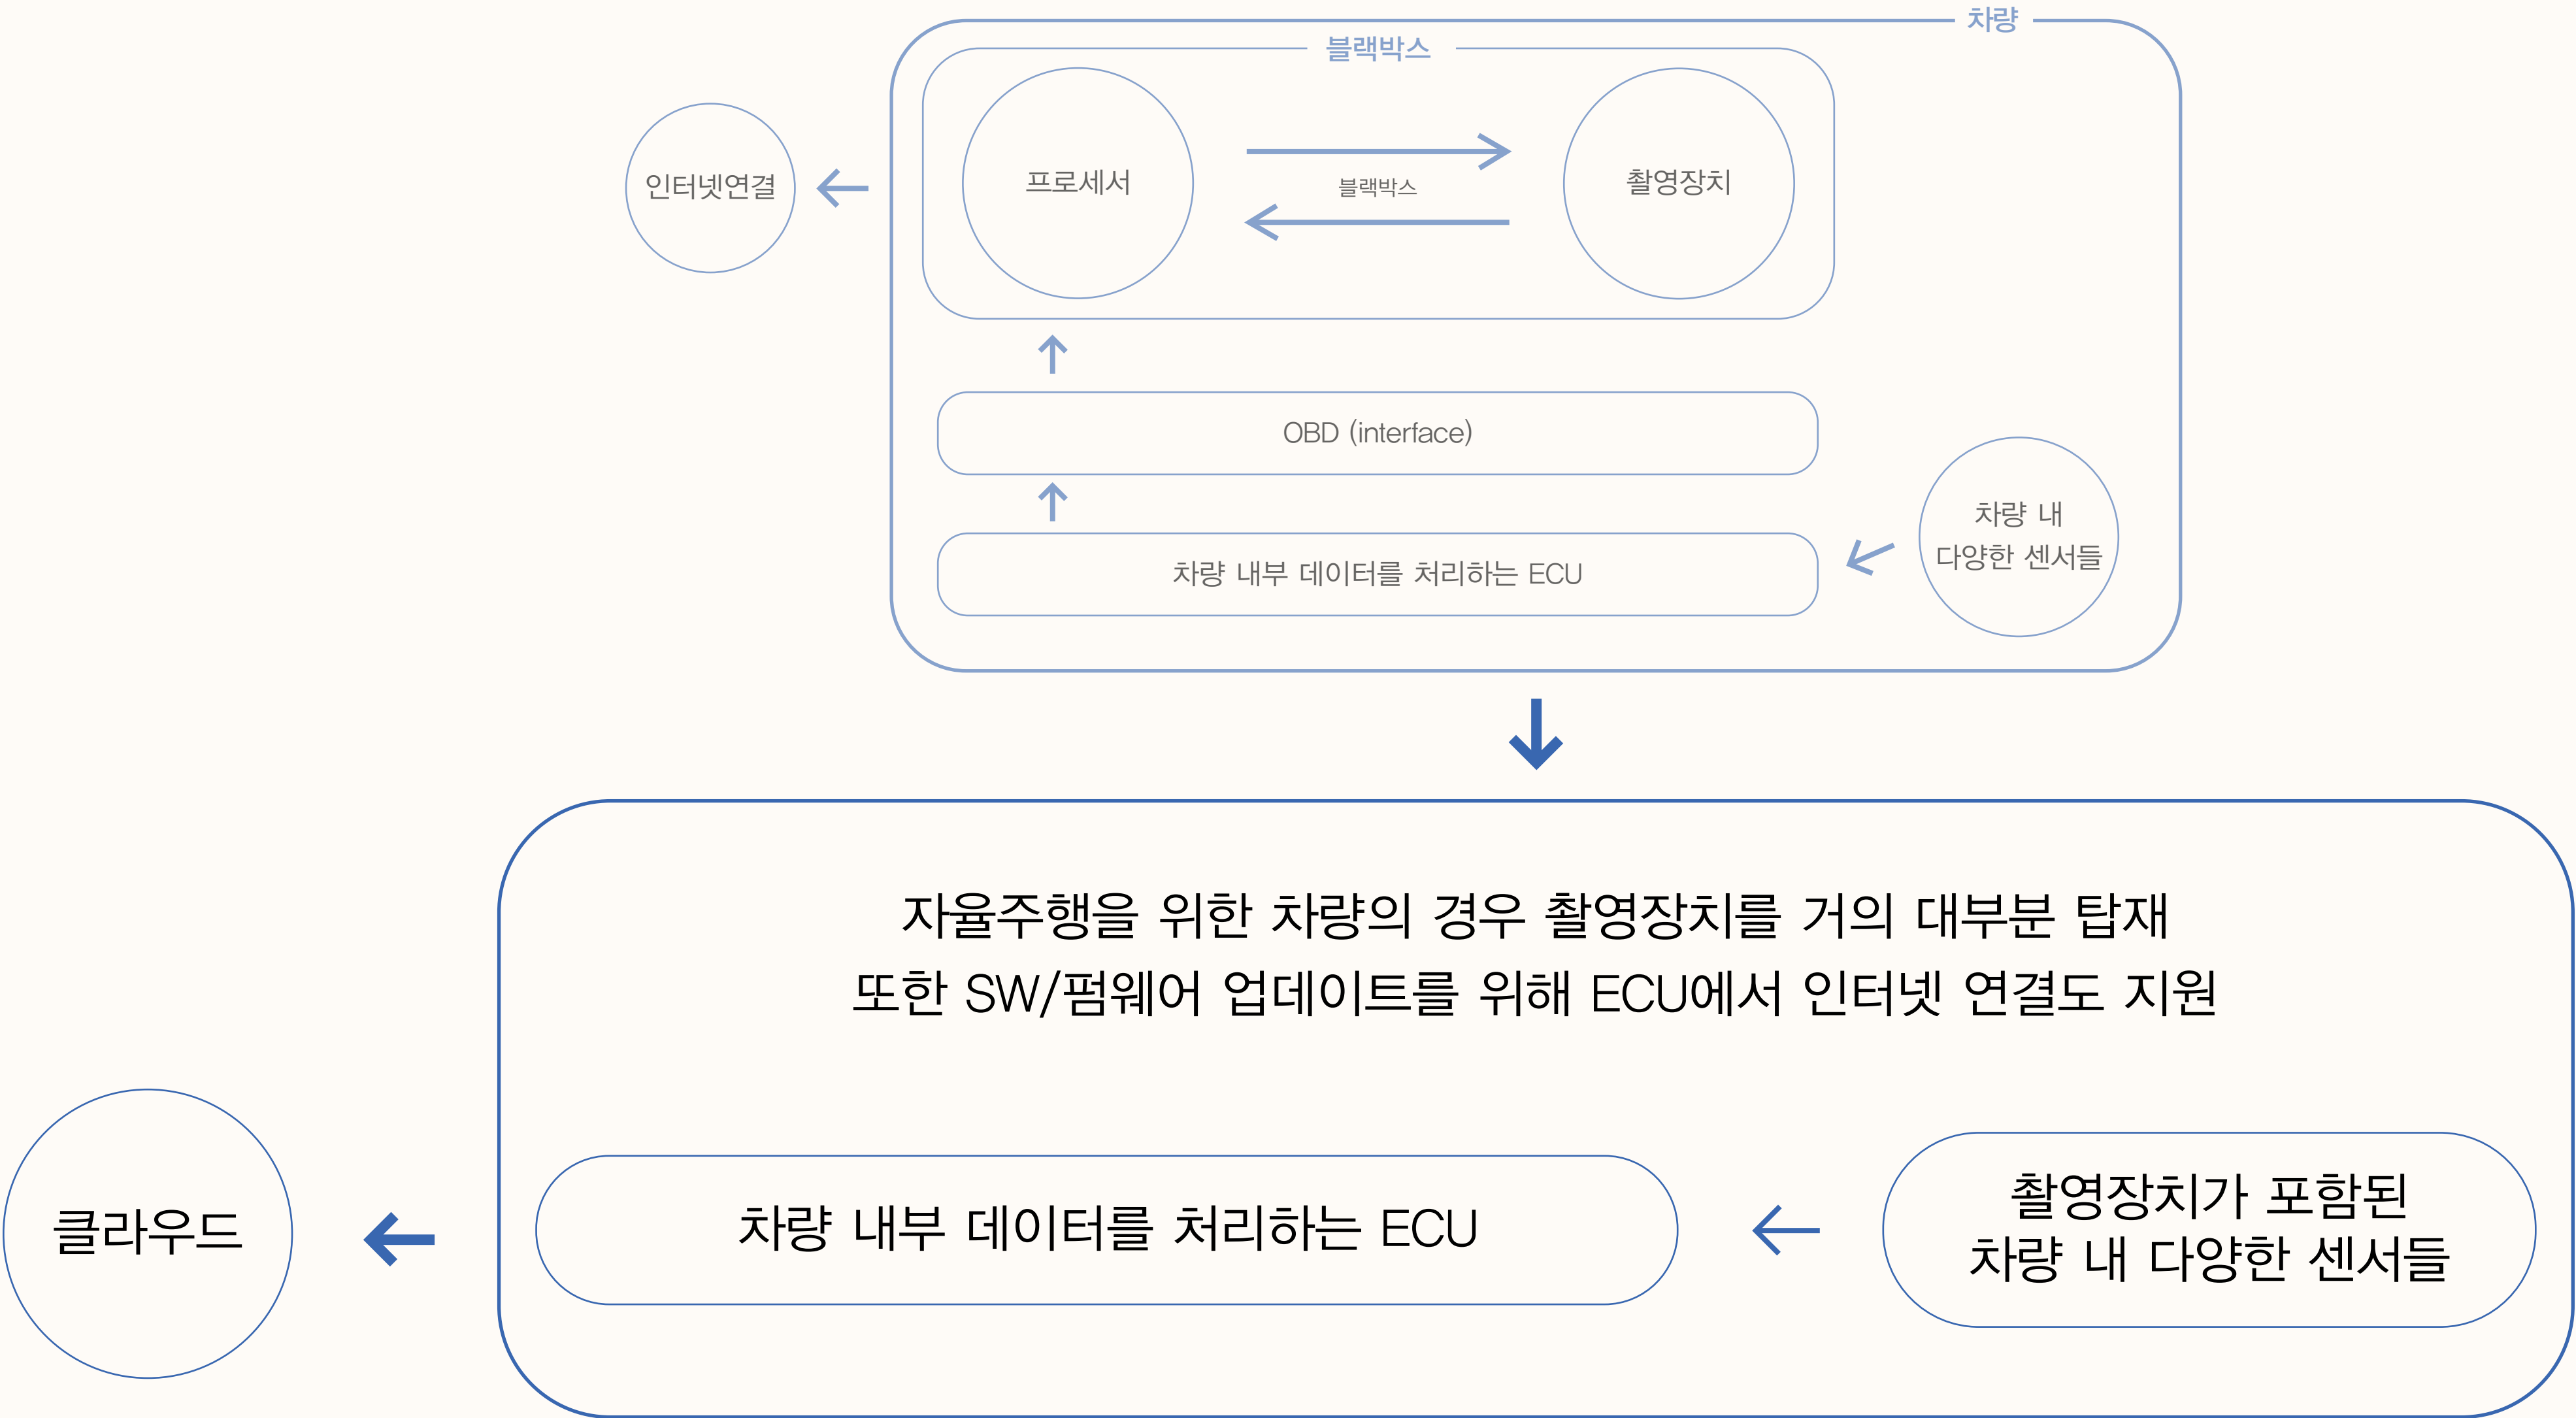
차량

블랙박스

인터넷연결

프로세서

블랙박스

촬영장치

OBD (interface)

차량 내 다양한 센서들

차량 내부 데이터를 처리하는 ECU

자율주행을 위한 차량의 경우 촬영장치를 거의 대부분 탑재
또한 SW/펌웨어 업데이트를 위해 ECU에서 인터넷 연결도 지원

클라우드

차량 내부 데이터를 처리하는 ECU

촬영장치가 포함된
차량 내 다양한 센서들